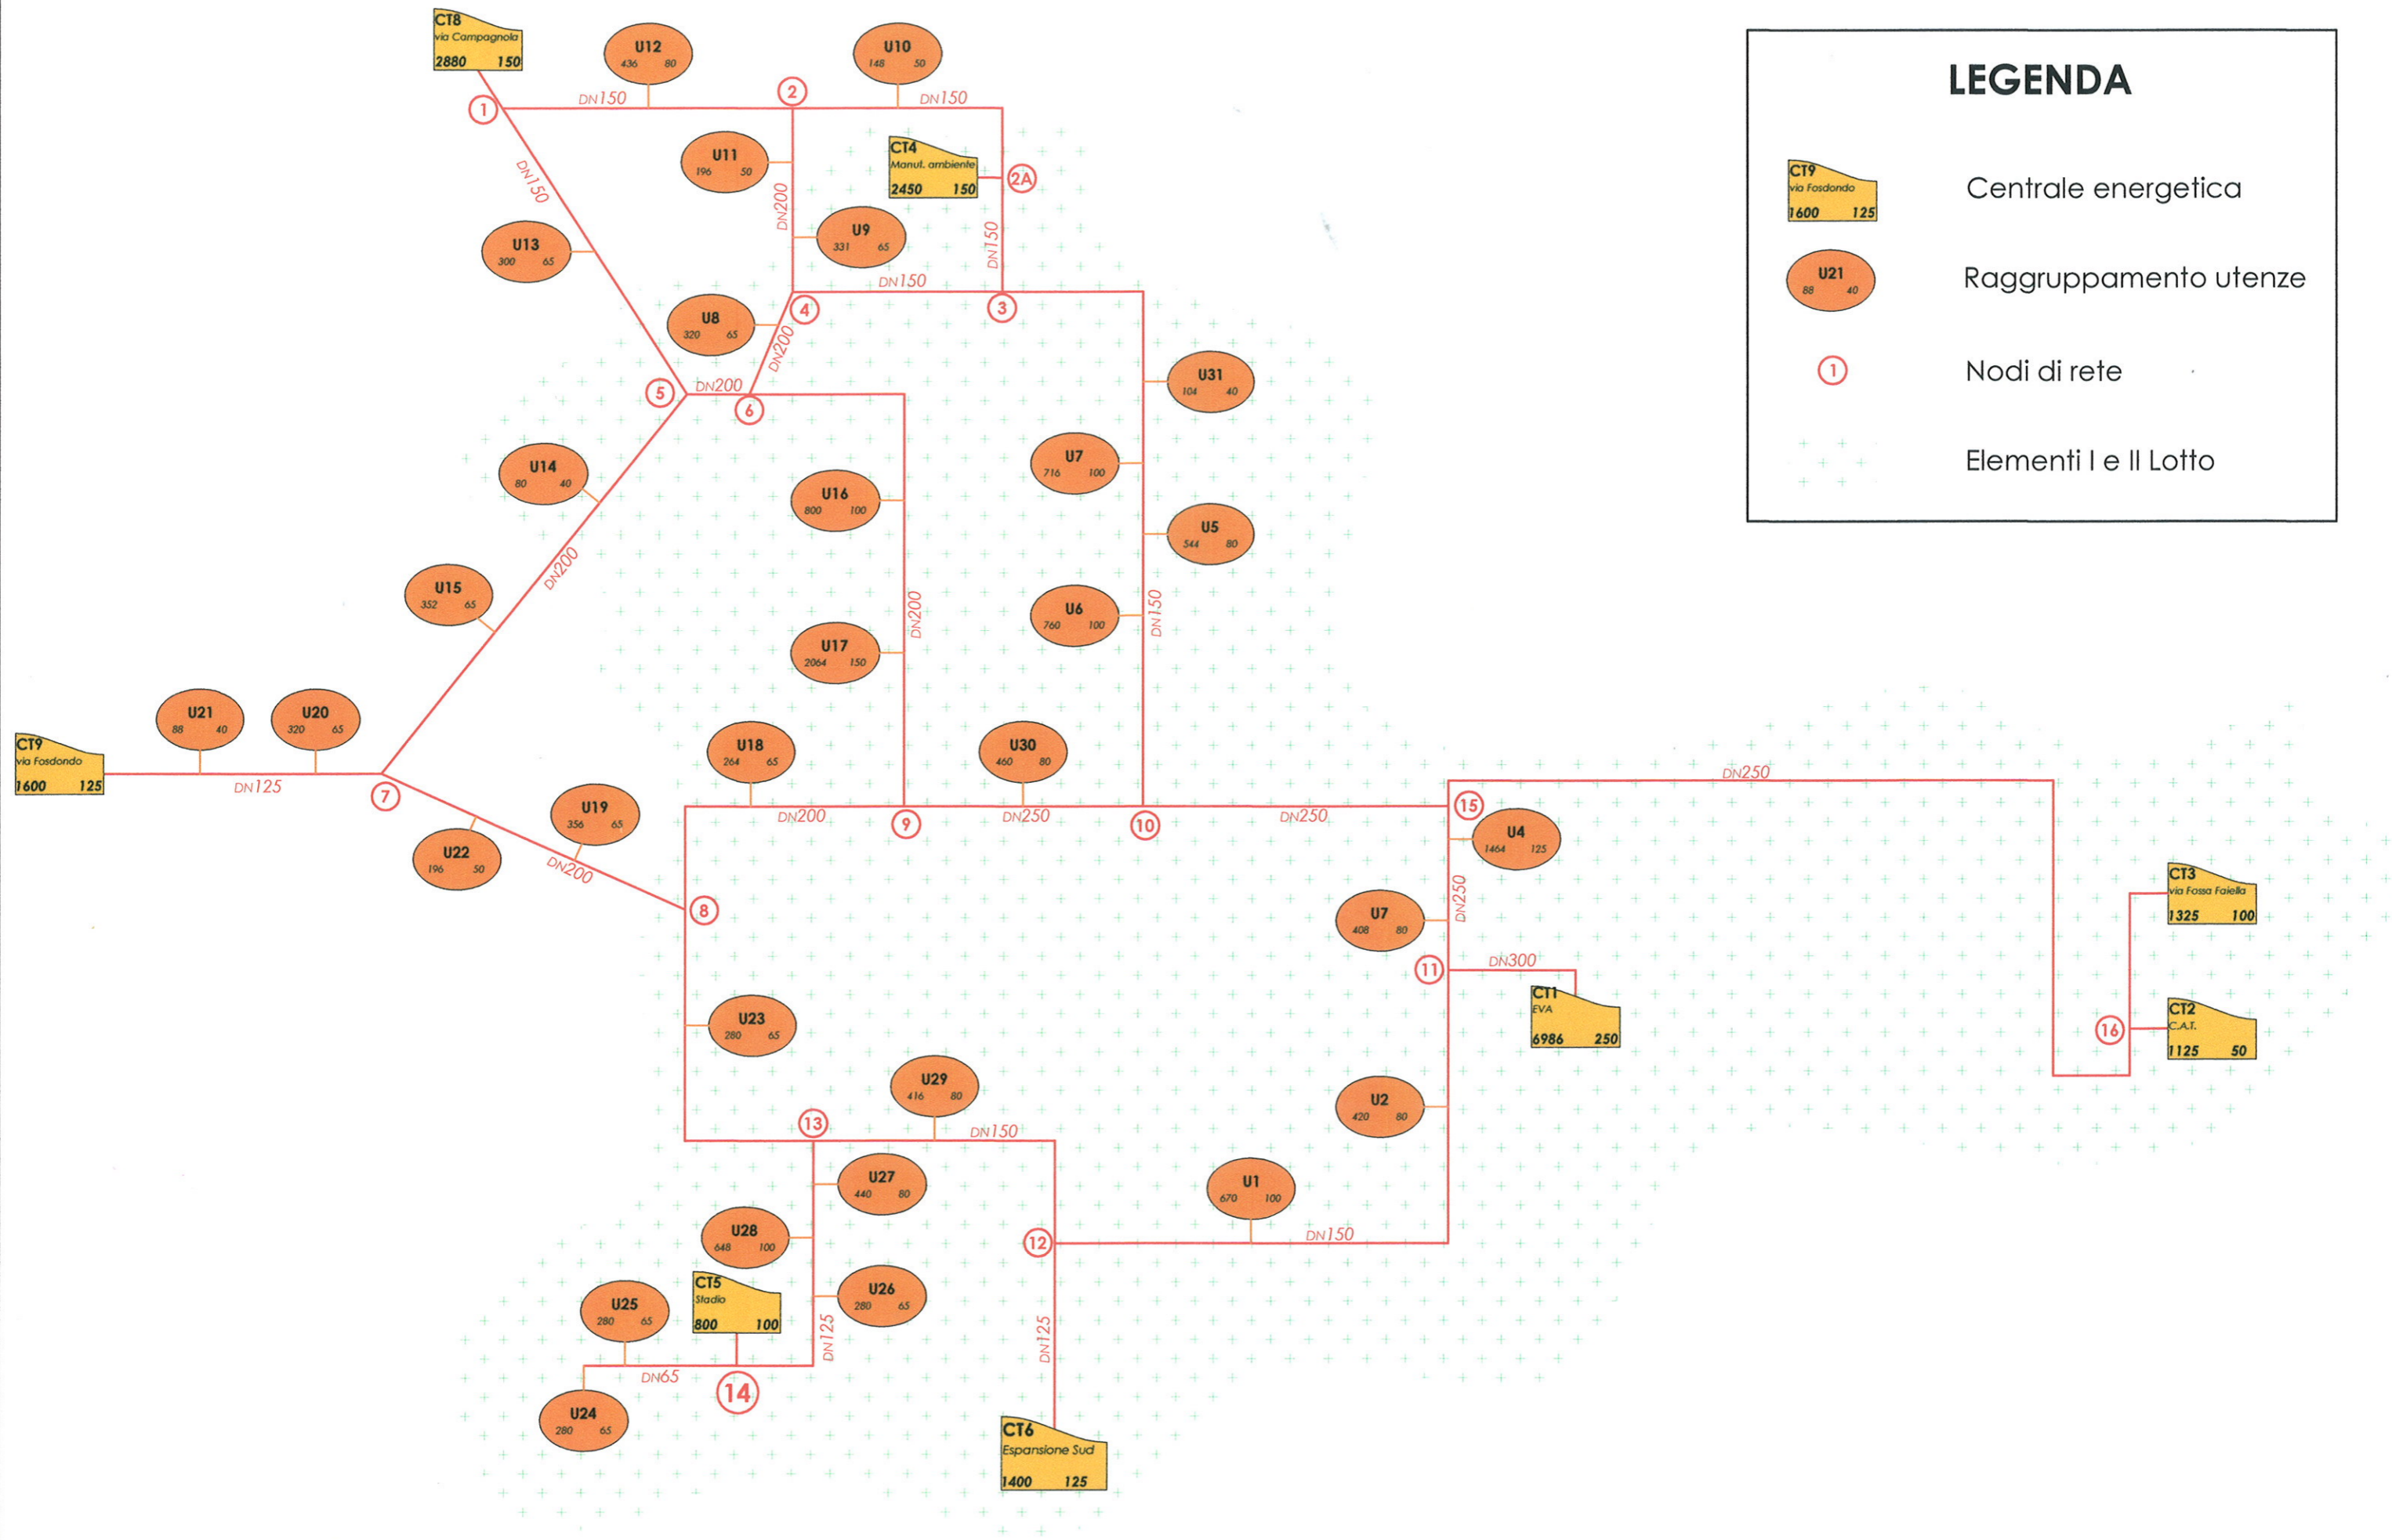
CT8
via Campagnola
2880 150

U12
436 80

U10
148 50

1

DN150

2

DN150

U11
196 50

CT4
Manut. ambiente
2450 150

2A

DN150

DN200

U9
331 65

DN150

U13
300 65

DN150

4

3

U8
320 65

DN200

U31
104 40

5

DN200

6

U14
80 40

U16
800 100

U7
716 100

U5
544 80

DN200

U15
352 65

U6
760 100

DN200

DN150

U17
2064 150

U21
88 40

U20
320 65

U18
264 65

U30
460 80

CT9
via Fosdondo
1600 125

DN125

7

DN200

9

DN250

10

DN250

DN250

15

U4
1464 125

U19
356 65

U22
196 50

DN200

8

U7
408 80

DN250

CT3
via Fossa Faiella
1325 100

11

DN300

CT1
EVA
6986 250

16

CT2
C.A.T.
1125 50

U23
280 65

U29
416 80

U2
420 80

13

DN150

U27
440 80

U1
670 100

U28
648 100

12

DN150

U26
280 65

CT5
Stadio
800 100

U25
280 65

DN125

DN125

DN65

14

U24
280 65

CT6
Espansione Sud
1400 125

LEGENDA

CT9
via Fosdondo
1600 125
Centrale energetica

U21
88 40
Raggruppamento utenze

1
Nodi di rete

Elementi I e II Lotto